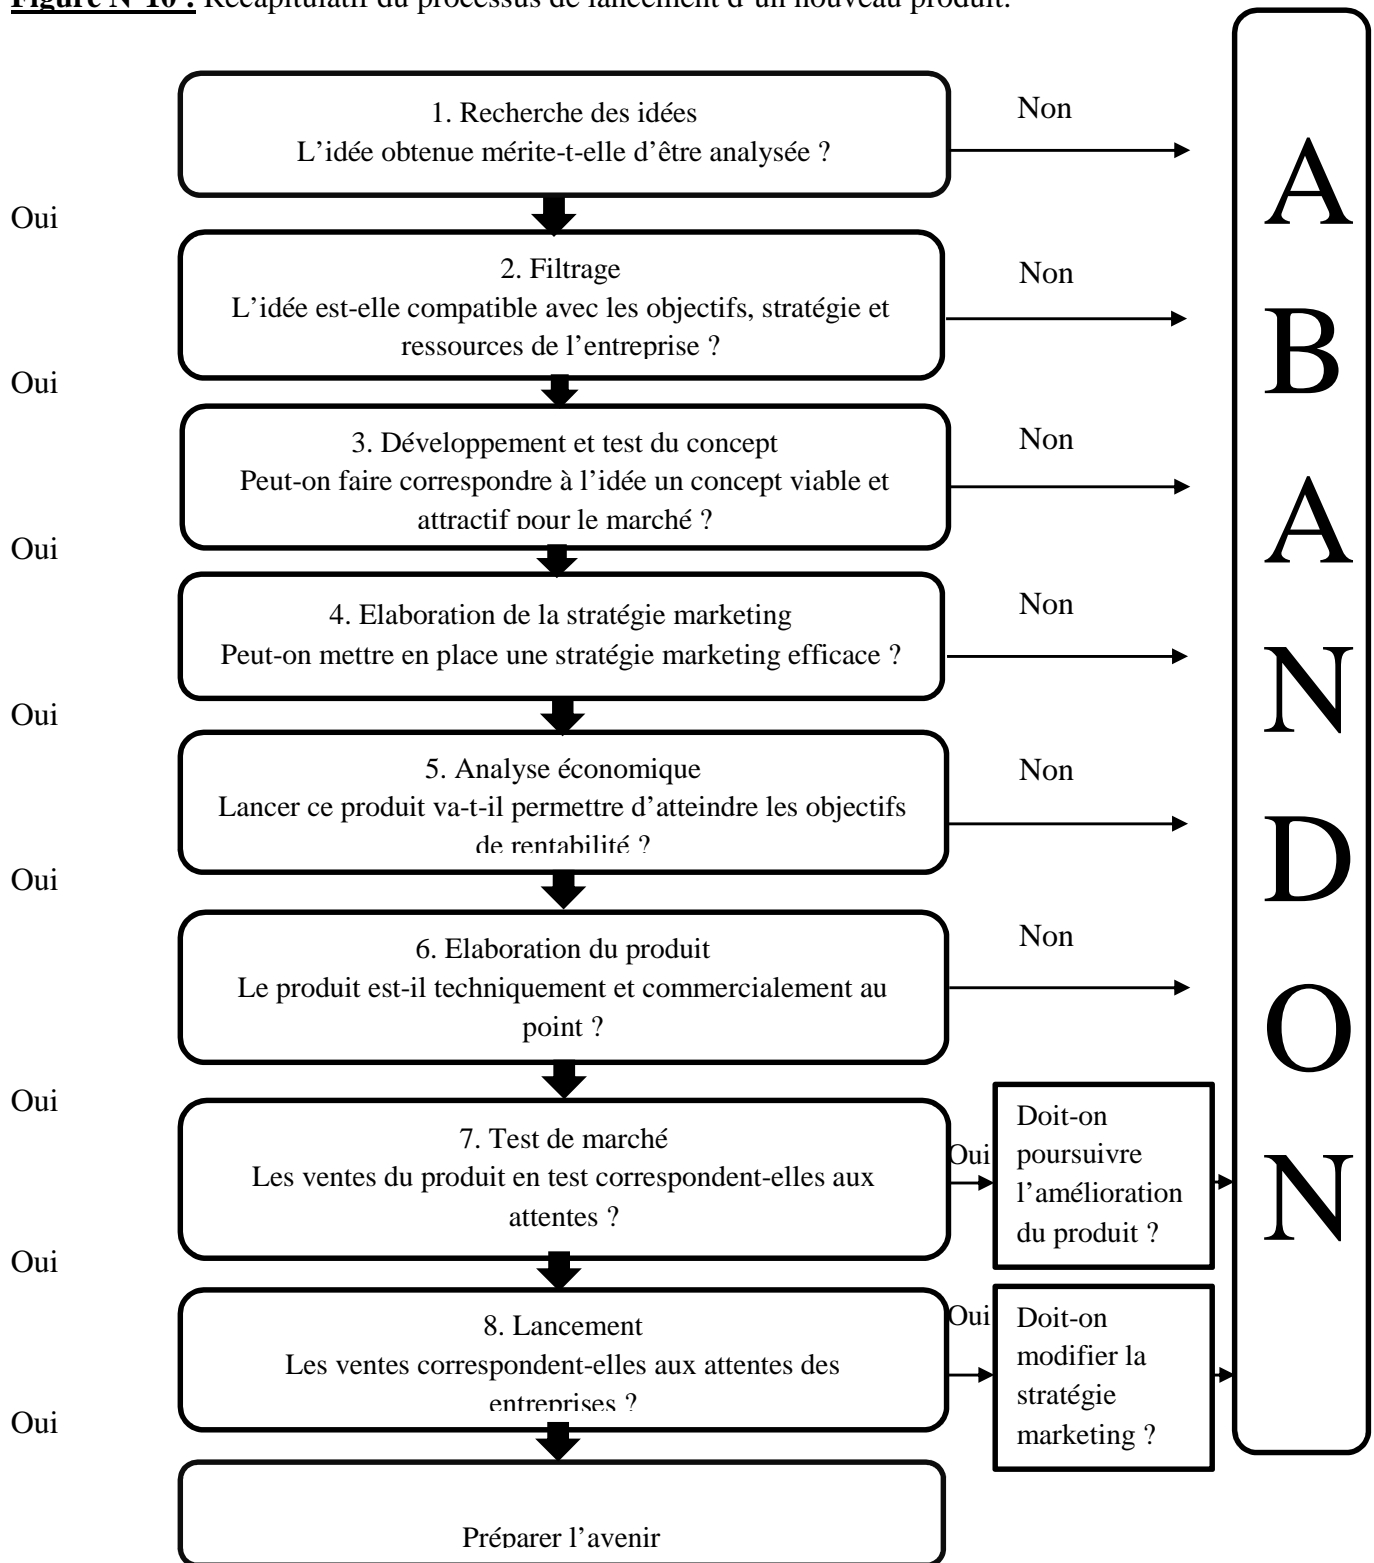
**Figure N°10 :** Récapitulatif du processus de lancement d'un nouveau produit.

1. Recherche des idées
L'idée obtenue mérite-t-elle d'être analysée ?

Non

Oui

2. Filtrage
L'idée est-elle compatible avec les objectifs, stratégie et ressources de l'entreprise ?

Non

Oui

3. Développement et test du concept
Peut-on faire correspondre à l'idée un concept viable et attractif pour le marché ?

Non

Oui

4. Elaboration de la stratégie marketing
Peut-on mettre en place une stratégie marketing efficace ?

Non

Oui

5. Analyse économique
Lancer ce produit va-t-il permettre d'atteindre les objectifs de rentabilité ?

Non

Oui

6. Elaboration du produit
Le produit est-il techniquement et commercialement au point ?

Non

Oui

7. Test de marché
Les ventes du produit en test correspondent-elles aux attentes ?

Oui

Doit-on poursuivre l'amélioration du produit ?

Oui

8. Lancement
Les ventes correspondent-elles aux attentes des entreprises ?

Oui

Doit-on modifier la stratégie marketing ?

Oui

Préparer l'avenir

A B A N D O N